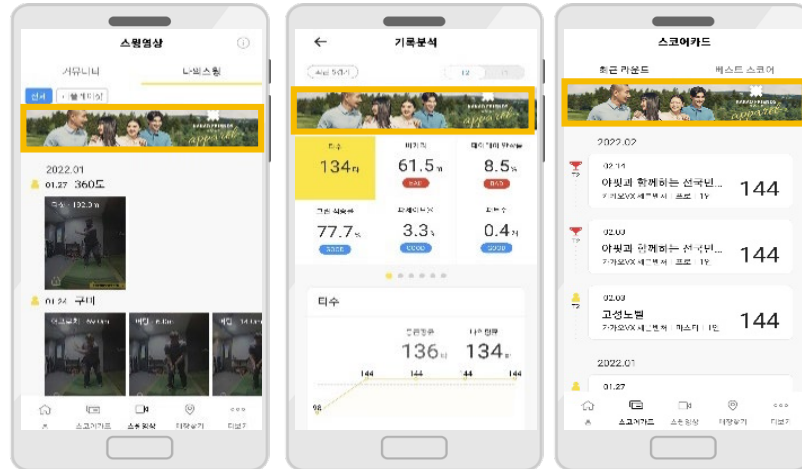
스윙영상
커뮤니티
나의스윙
전체
2022.01
01.27 360도
01.24 구미
홈
스코어카드
스윙영상
다른기능
더보기

기록분석
최근 5라운드
티수
134타
61.5%
8.5%
77.7%
3.3%
0.4%
티수
136타
134타
144
144
144
144
98

스코어카드
최근 라운드
베스트 스코어
2022.02
02.14
아빠와 함께하는 선국민...
144
02.03
아빠와 함께하는 선국민...
144
02.03
고성노벨
144
2022.01
01.27
홈
스코어카드
스윙영상
더보기